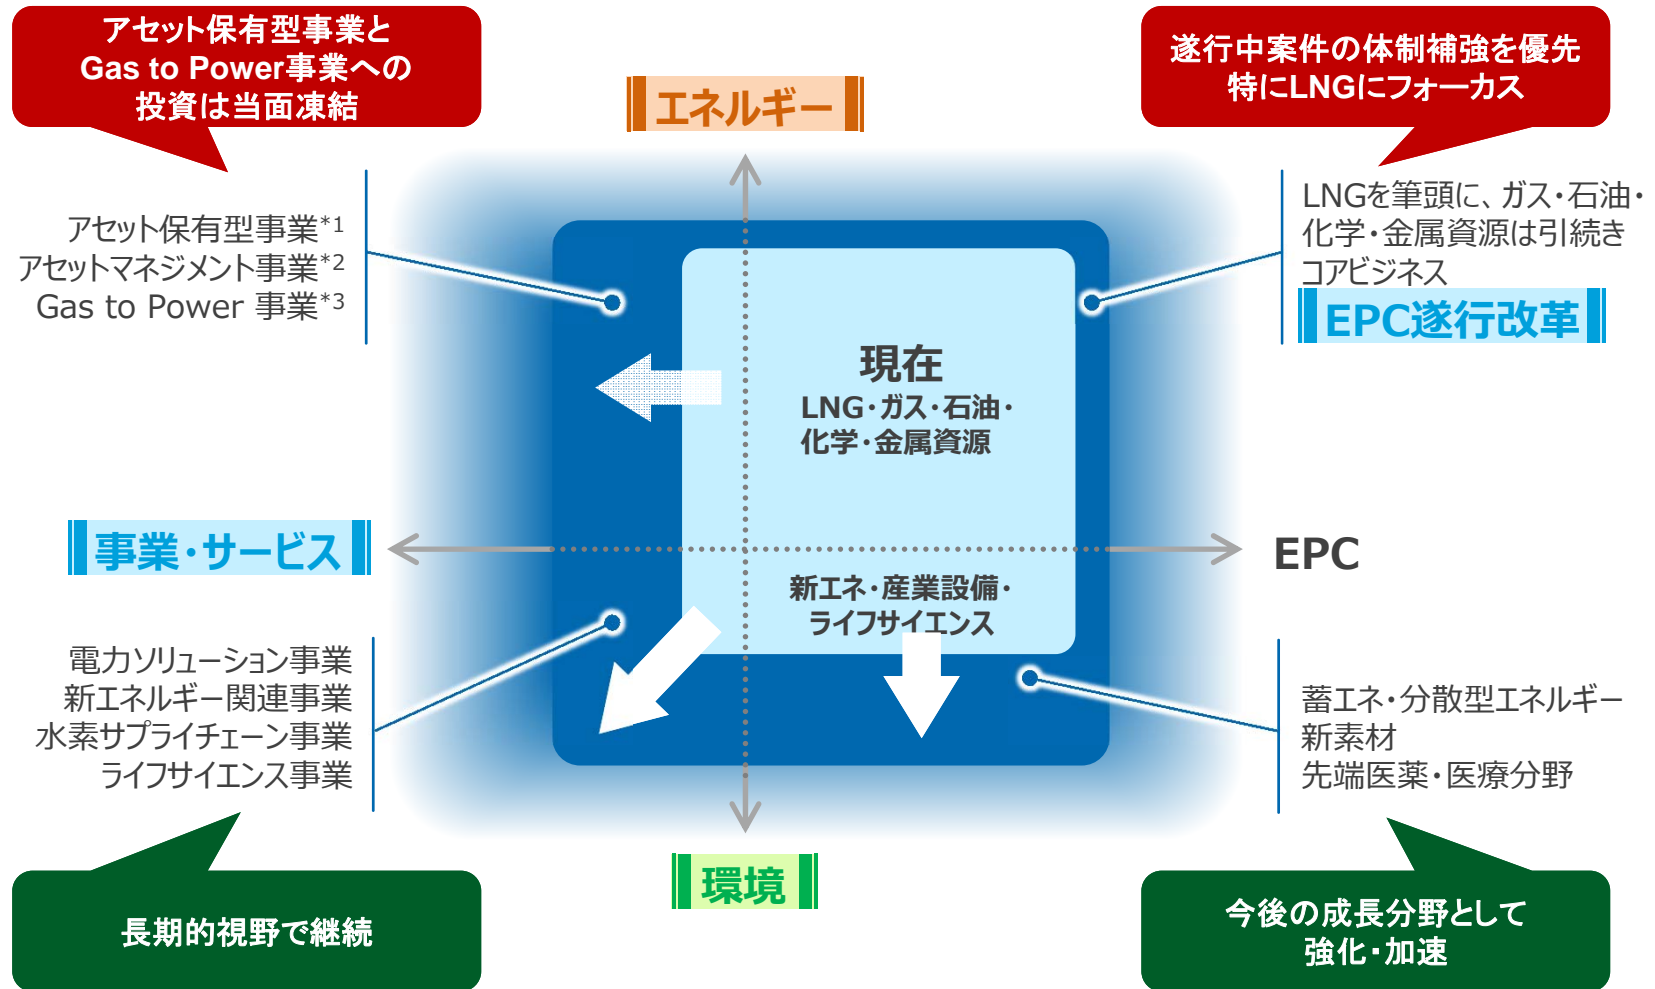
アセット保有型事業と
Gas to Power事業への
投資は当面凍結

エネルギー

遂行中案件の体制補強を優先
特にLNGにフォーカス

アセット保有型事業*1
アセットマネジメント事業*2
Gas to Power 事業*3

LNGを筆頭に、ガス・石油・化学・金属資源は引続きコアビジネス

EPC遂行改革

現在
LNG・ガス・石油・
化学・金属資源

事業・サービス

EPC

新エネ・産業設備・
ライフサイエンス

電力ソリューション事業
新エネルギー関連事業
水素サプライチェーン事業
ライフサイエンス事業

蓄エネ・分散型エネルギー
新素材
先端医薬・医療分野

環境

長期的視野で継続

今後の成長分野として
強化・加速